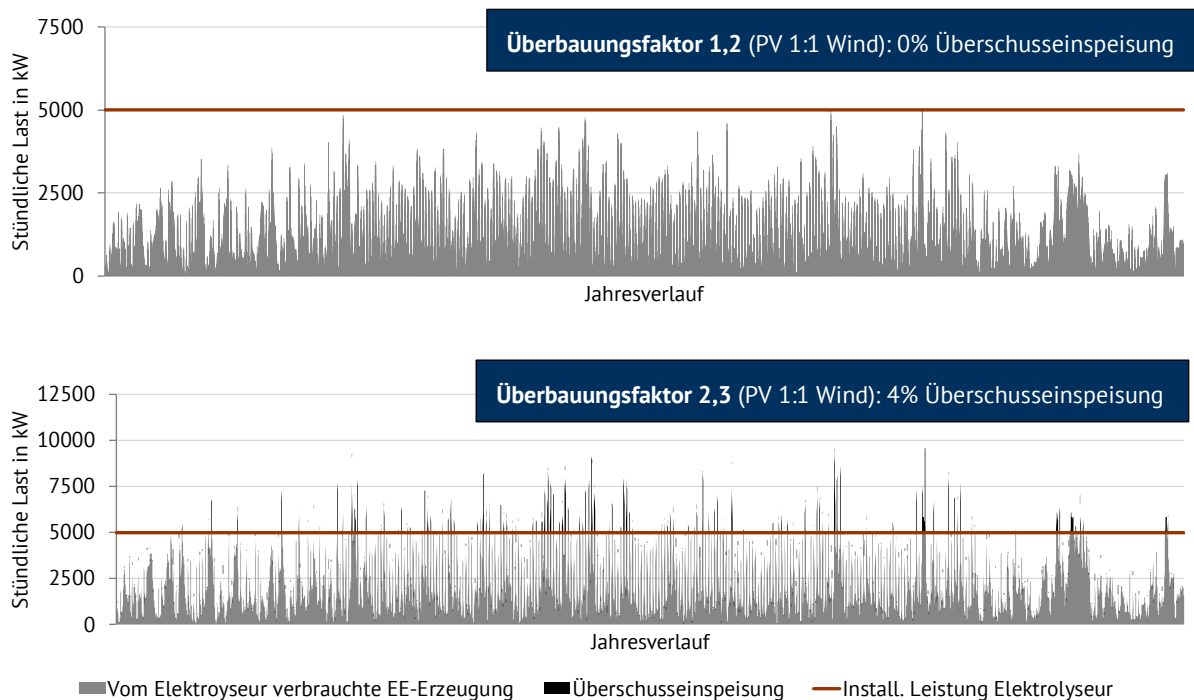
7500
5000
2500
0
Stündliche Last in kW
**Überbauungsfaktor 1,2** (PV 1:1 Wind): 0% Überschusseinspeisung
Jahresverlauf

12500
10000
7500
5000
2500
0
Stündliche Last in kW
**Überbauungsfaktor 2,3** (PV 1:1 Wind): 4% Überschusseinspeisung
Jahresverlauf

Vom Elektroyseur verbrauchte EE-Erzeugung
Überschusseinspeisung
Install. Leistung Elektrolyseur